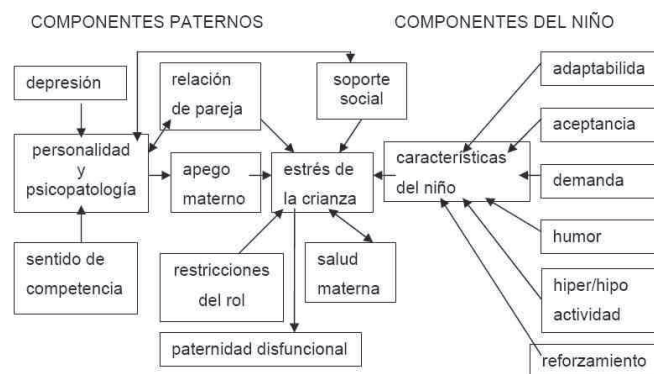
COMPONENTES PATERNOS

COMPONENTES DEL NIÑO

depresión

relación de pareja

soporte social

adaptabilida

aceptancia

personalidad y psicopatología

apego materno

estrés de la crianza

características del niño

demanda

humor

sentido de competencia

restricciones del rol

salud materna

hiper/hipo actividad

paternidad disfuncional

reforzamiento